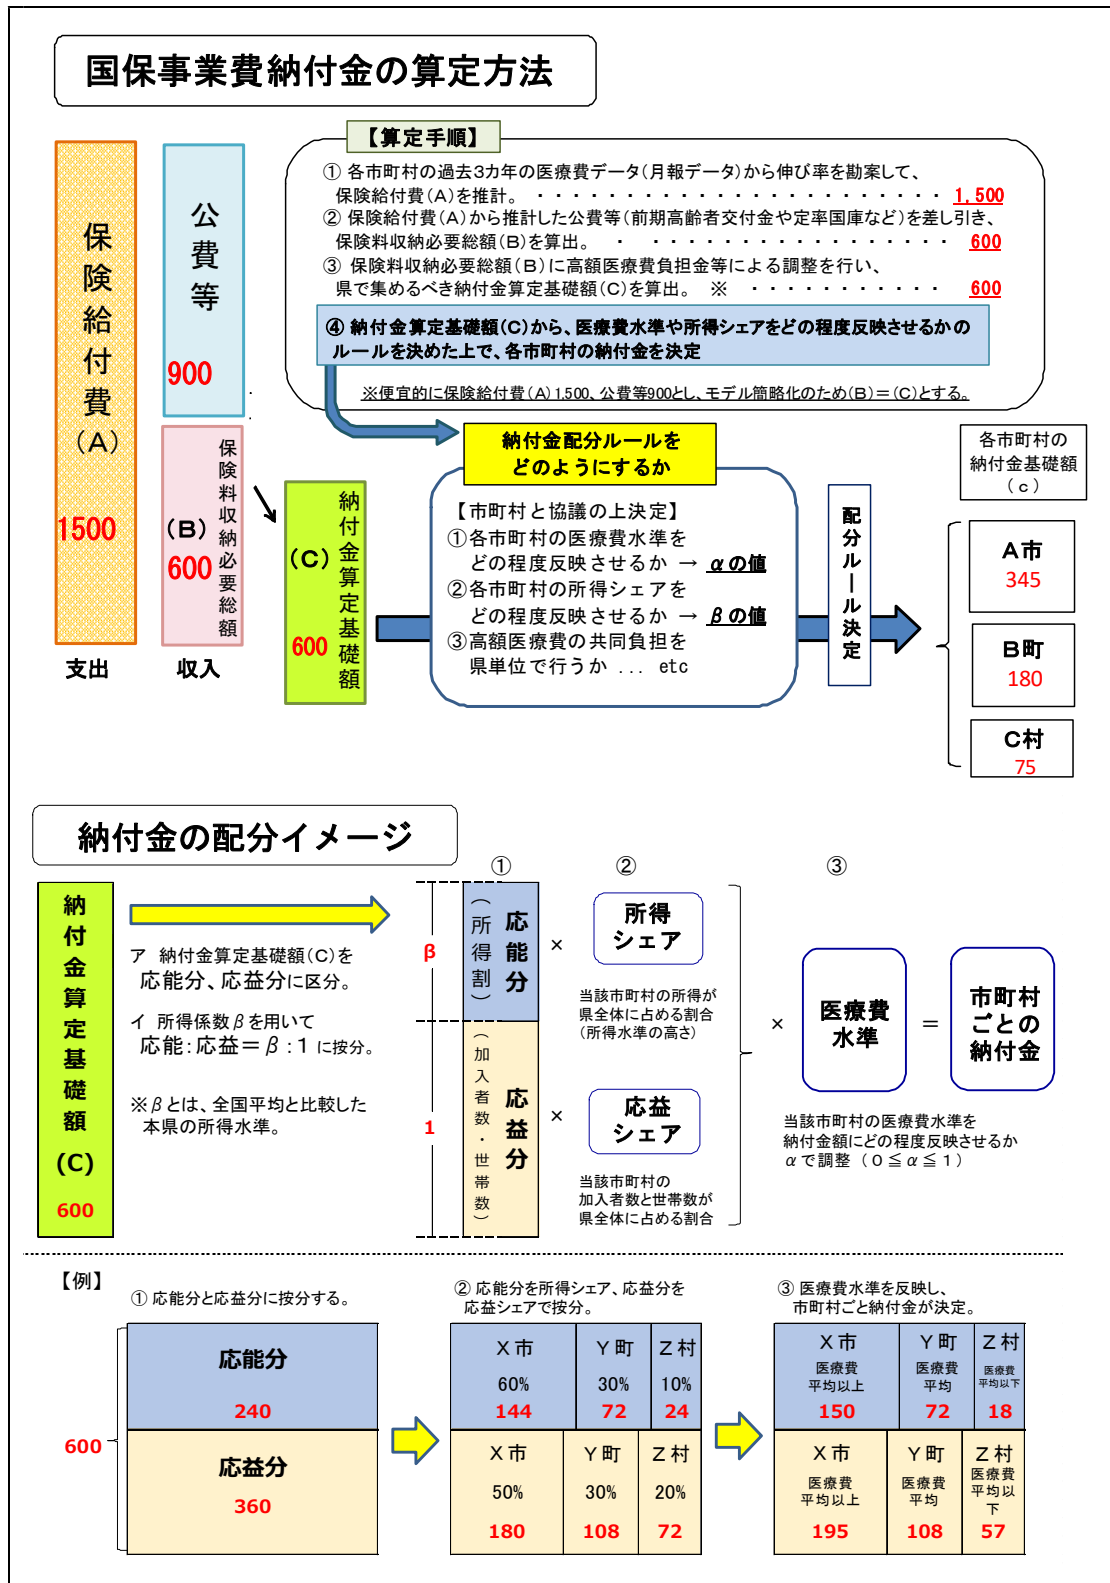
国保事業費納付金の算定方法

保険給付費（A）
1500

公費等
900

保険料収納必要総額
（B）
600

支出　収入

（C）
納付金算定基礎額
600

【算定手順】
① 各市町村の過去3カ年の医療費データ（月報データ）から伸び率を勘案して、保険給付費（A）を推計。・・・・・・・・・・・・・・・・・・・・・・・・・ 1,500
② 保険給付費（A）から推計した公費等（前期高齢者交付金や定率国庫など）を差し引き、保険料収納必要総額（B）を算出。・・・・・・・・・・・・・・・・・・ 600
③ 保険料収納必要総額（B）に高額医療費負担金等による調整を行い、県で集めるべき納付金算定基礎額（C）を算出。 ※ ・・・・・・・・・・・・ 600
④ 納付金算定基礎額（C）から、医療費水準や所得シェアをどの程度反映させるかのルールを決めた上で、各市町村の納付金を決定
※便宜的に保険給付費（A）1,500、公費等900とし、モデル簡略化のため（B）＝（C）とする。

納付金配分ルールをどのようにするか

【市町村と協議の上決定】
①各市町村の医療費水準をどの程度反映させるか → αの値
②各市町村の所得シェアをどの程度反映させるか → βの値
③高額医療費の共同負担を県単位で行うか ... etc

配分ルール決定

各市町村の納付金基礎額（c）
A市 345
B町 180
C村 75

納付金の配分イメージ

納付金算定基礎額（C）
600

ア 納付金算定基礎額（C）を応能分、応益分に区分。
イ 所得係数βを用いて応能：応益＝β：1 に按分。
※βとは、全国平均と比較した本県の所得水準。

β
1

①
応能分（所得割）
応益分（加入者数・世帯数）

②
×
所得シェア
当該市町村の所得が県全体に占める割合（所得水準の高さ）
×
応益シェア
当該市町村の加入者数と世帯数が県全体に占める割合

③
×
医療費水準
＝
市町村ごとの納付金
当該市町村の医療費水準を納付金額にどの程度反映させるかαで調整（0≦α≦1）

【例】
① 応能分と応益分に按分する。
600
応能分 240
応益分 360

② 応能分を所得シェア、応益分を応益シェアで按分。
| X市 60% 144 | Y町 30% 72 | Z村 10% 24 |
| X市 50% 180 | Y町 30% 108 | Z村 20% 72 |

③ 医療費水準を反映し、市町村ごと納付金が決定。
| X市 医療費平均以上 150 | Y町 医療費平均 72 | Z村 医療費平均以下 18 |
| X市 医療費平均以上 195 | Y町 医療費平均 108 | Z村 医療費平均以下 57 |